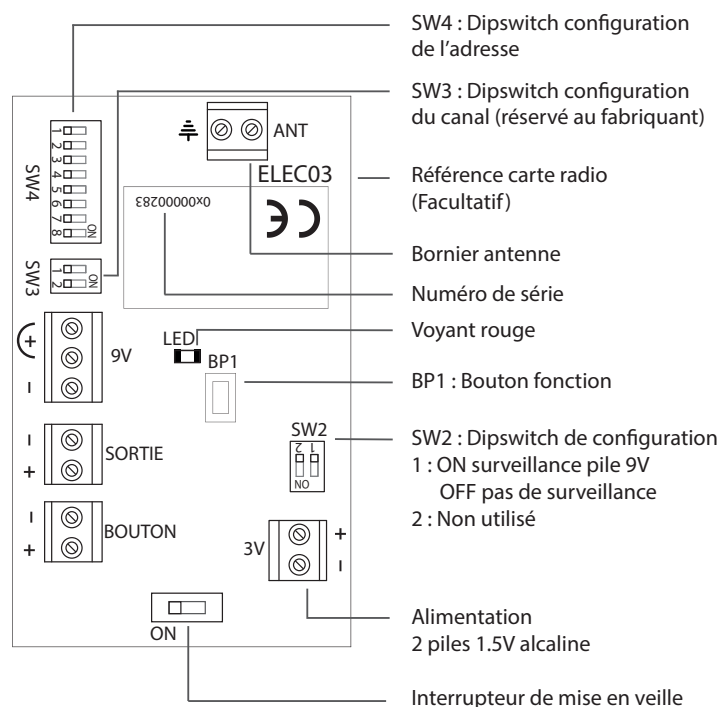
SW4 : Dipswitch configuration de l'adresse

SW3 : Dipswitch configuration du canal (réservé au fabriquant)

ANT

ELEC03

Référence carte radio (Facultatif)

0x00000283

CE

Bornier antenne

Numéro de série

SW4
1 2 3 4 5 6 7 8
ON

SW3
1 2
ON

+
9V
-

LED

Voyant rouge

BP1

BP1 : Bouton fonction

-
SORTIE
+

SW2
1 2
ON

SW2 : Dipswitch de configuration
1 : ON surveillance pile 9V
OFF pas de surveillance
2 : Non utilisé

-
BOUTON
+

3V
+
-

Alimentation
2 piles 1.5V alcaline

ON

Interrupteur de mise en veille